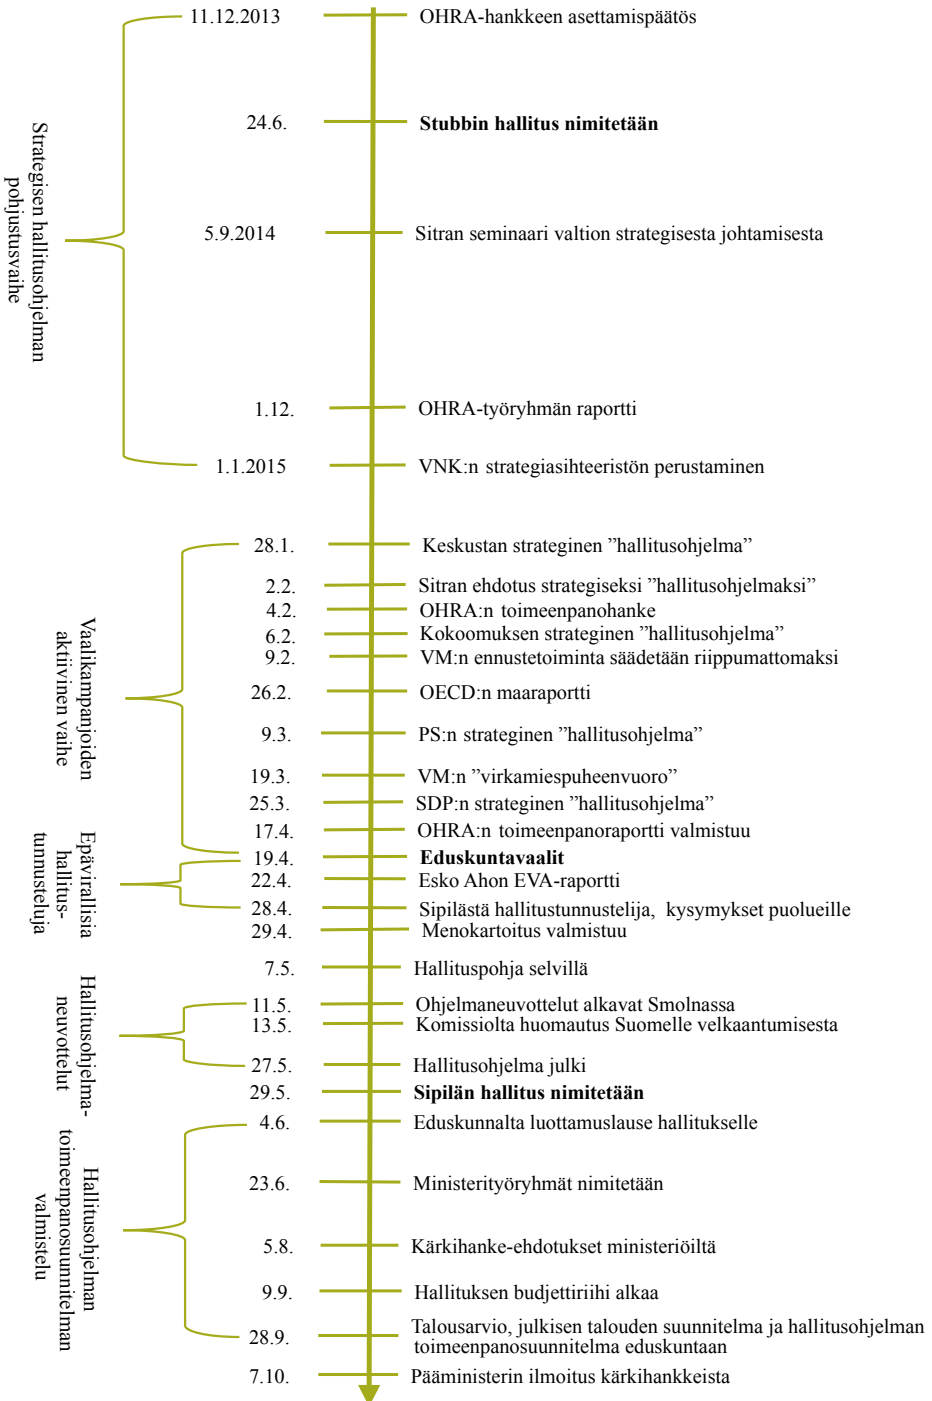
Strategisen hallitusohjelman pohjustusvaihe

11.12.2013 OHRA-hankkeen asettamispäätös

24.6. **Stubbin hallitus nimitetään**

5.9.2014 Sitran seminaari valtion strategisesta johtamisesta

1.12. OHRA-työryhmän raportti

1.1.2015 VNK:n strategiasihteeristön perustaminen

Vaalikampanjoiden aktiivinen vaihe

28.1. Keskustan strateginen ”hallitusohjelma”

2.2. Sitran ehdotus strategiseksi ”hallitusohjelmaksi”

4.2. OHRA:n toimeenpanohanke

6.2. Kokoomuksen strateginen ”hallitusohjelma”

9.2. VM:n ennustetoiminta säädetään riippumattomaksi

26.2. OECD:n maaraportti

9.3. PS:n strateginen ”hallitusohjelma”

19.3. VM:n ”virkamiespuheenvuoro”

25.3. SDP:n strateginen ”hallitusohjelma”

17.4. OHRA:n toimeenpanoraportti valmistuu

19.4. **Eduskuntavaalit**

Epävirallisia hallitus-tunnustelija

22.4. Esko Ahon EVA-raportti

28.4. Sipilästä hallitustunnustelija, kysymykset puolueille

29.4. Menokartoitus valmistuu

7.5. Hallituspohja selvillä

Hallitusohjelma-neuvottelut

11.5. Ohjelmaneuvottelut alkavat Smolnassa

13.5. Komissiolta huomautus Suomelle velkaantumisesta

27.5. Hallitusohjelma julki

29.5. **Sipilän hallitus nimitetään**

Hallitusohjelman toimeenpanosuunnitelman valmistelu

4.6. Eduskunnalta luottamuslause hallitukselle

23.6. Ministerityöryhmät nimitetään

5.8. Kärkihanke-ehdotukset ministeriöiltä

9.9. Hallituksen budjettiriihi alkaa

28.9. Talousarvio, julkisen talouden suunnitelma ja hallitusohjelman toimeenpanosuunnitelma eduskuntaan

7.10. Pääministerin ilmoitus kärkihankkeista